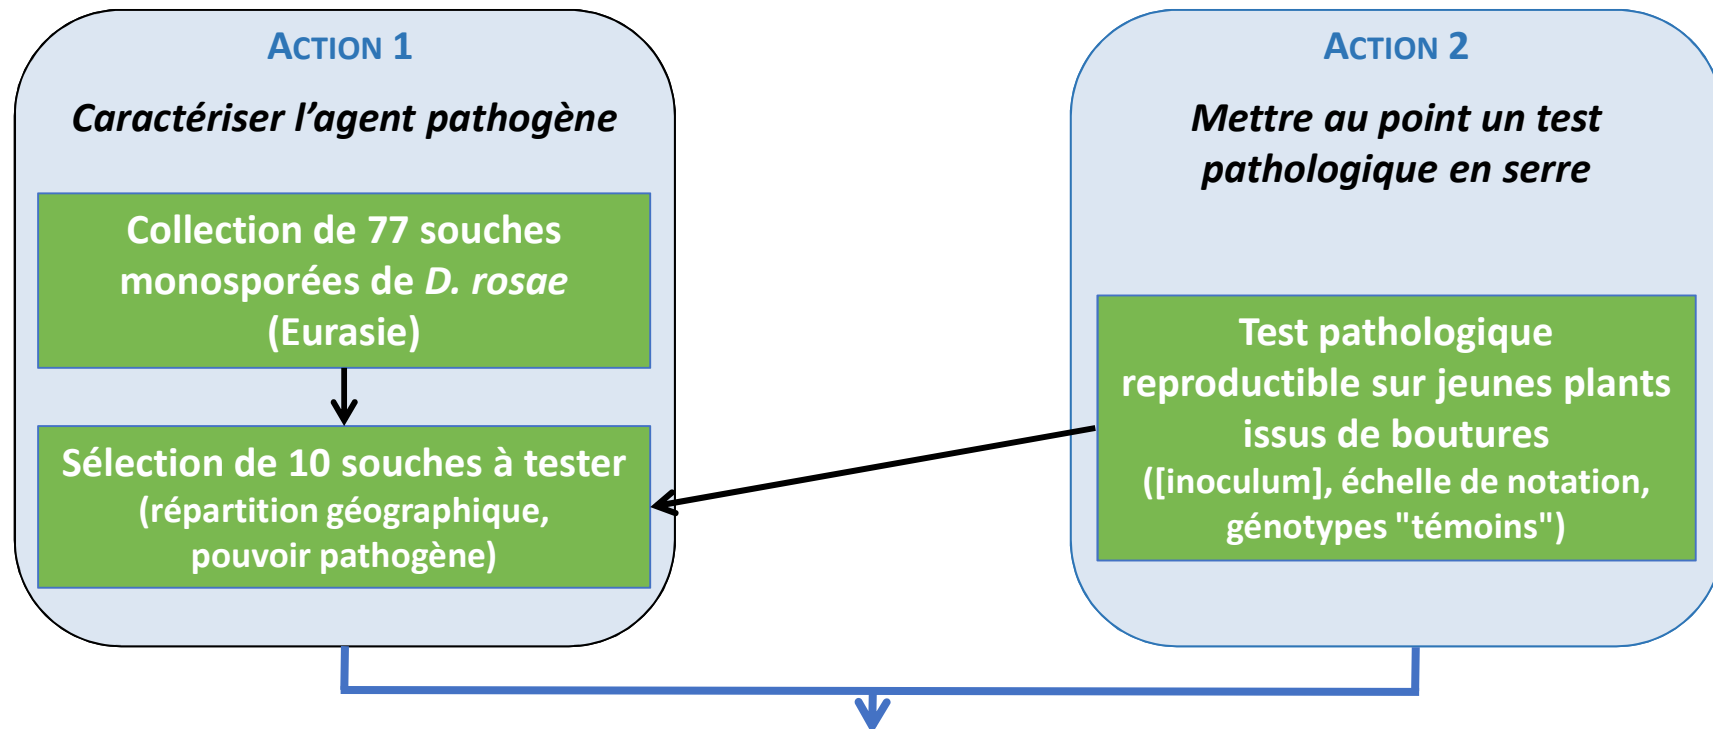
ACTION 1

*Caractériser l'agent pathogène*

Collection de 77 souches monosporées de *D. rosae* (Eurasie)

Sélection de 10 souches à tester (répartition géographique, pouvoir pathogène)

ACTION 2

*Mettre au point un test pathologique en serre*

Test pathologique reproductible sur jeunes plants issus de boutures ([inoculum], échelle de notation, génotypes "témoins")